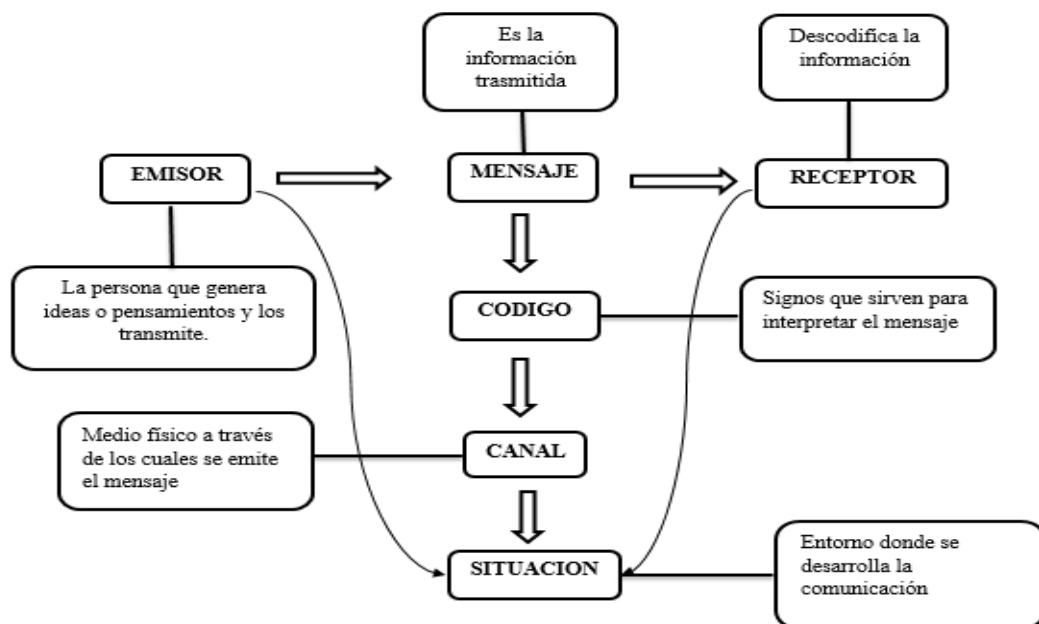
Es la información trasmitida

Descodifica la información

EMISOR

MENSAJE

RECEPTOR

La persona que genera ideas o pensamientos y los transmite.

CODIGO

Signos que sirven para interpretar el mensaje

Medio físico a través de los cuales se emite el mensaje

CANAL

SITUACION

Entorno donde se desarrolla la comunicación